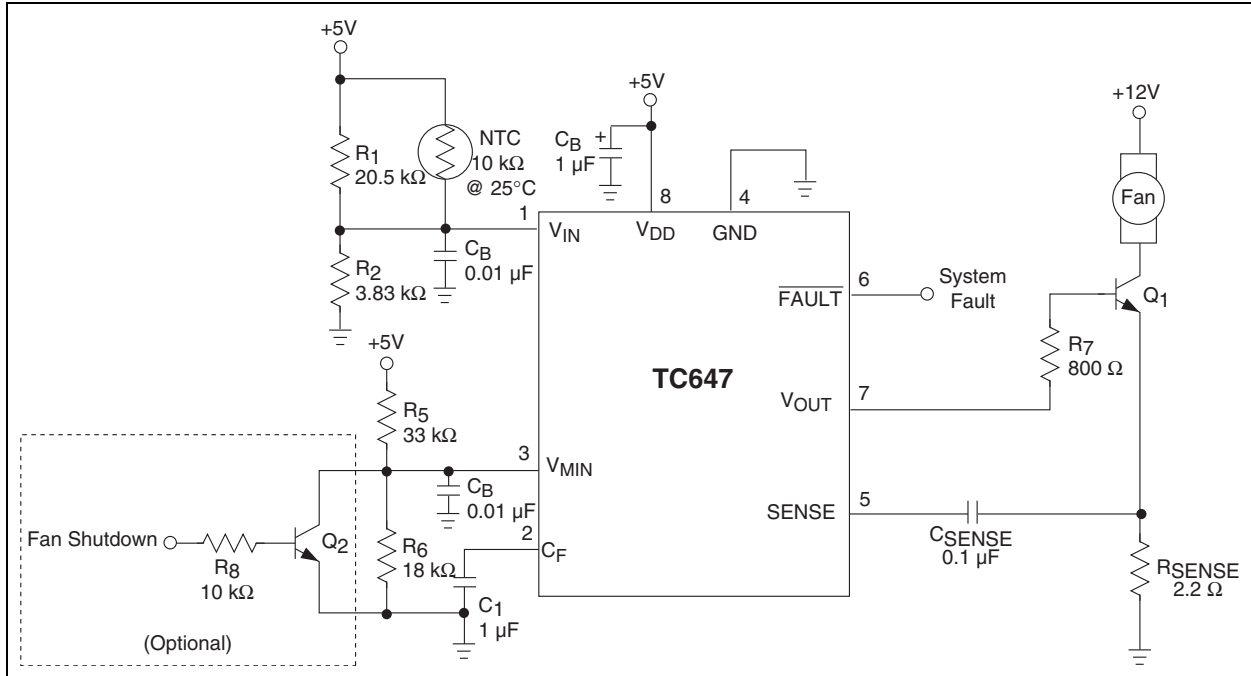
+5V

$R_1$
20.5 kΩ

NTC
10 kΩ
@ 25°C

$R_2$
3.83 kΩ

$C_B$
0.01 µF

+5V

$C_B$
1 µF

+

8
$V_{DD}$

4
GND

1
$V_{IN}$

6
$\overline{FAULT}$

System
Fault

+12V

Fan

$Q_1$

$R_7$
800 Ω

TC647

7
$V_{OUT}$

+5V

$R_5$
33 kΩ

3
$V_{MIN}$

$C_B$
0.01 µF

2
$C_F$

$R_6$
18 kΩ

$C_1$
1 µF

5
SENSE

$C_{SENSE}$
0.1 µF

$R_{SENSE}$
2.2 Ω

Fan Shutdown

$R_8$
10 kΩ

$Q_2$

(Optional)